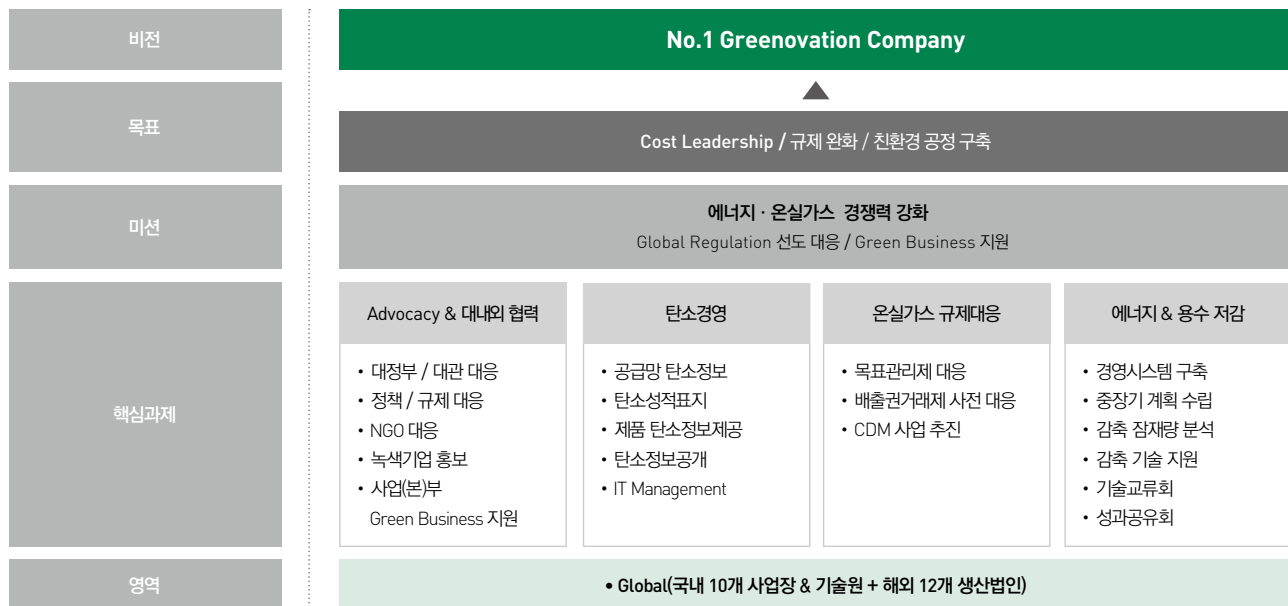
비전

No.1 Greenovation Company

목표

Cost Leadership / 규제 완화 / 친환경 공정 구축

미션

에너지 · 온실가스 경쟁력 강화

Global Regulation 선도 대응 / Green Business 지원

핵심과제

Advocacy & 대내외 협력

• 대정부 / 대관 대응
• 정책 / 규제 대응
• NGO 대응
• 녹색기업 홍보
• 사업(본)부 Green Business 지원

탄소경영

• 공급망 탄소정보
• 탄소성적표지
• 제품 탄소정보제공
• 탄소정보공개
• IT Management

온실가스 규제대응

• 목표관리제 대응
• 배출권거래제 사전 대응
• CDM 사업 추진

에너지 & 용수 저감

• 경영시스템 구축
• 중장기 계획 수립
• 감축 잠재량 분석
• 감축 기술 지원
• 기술교류회
• 성과공유회

영역

• Global(국내 10개 사업장 & 기술원 + 해외 12개 생산법인)